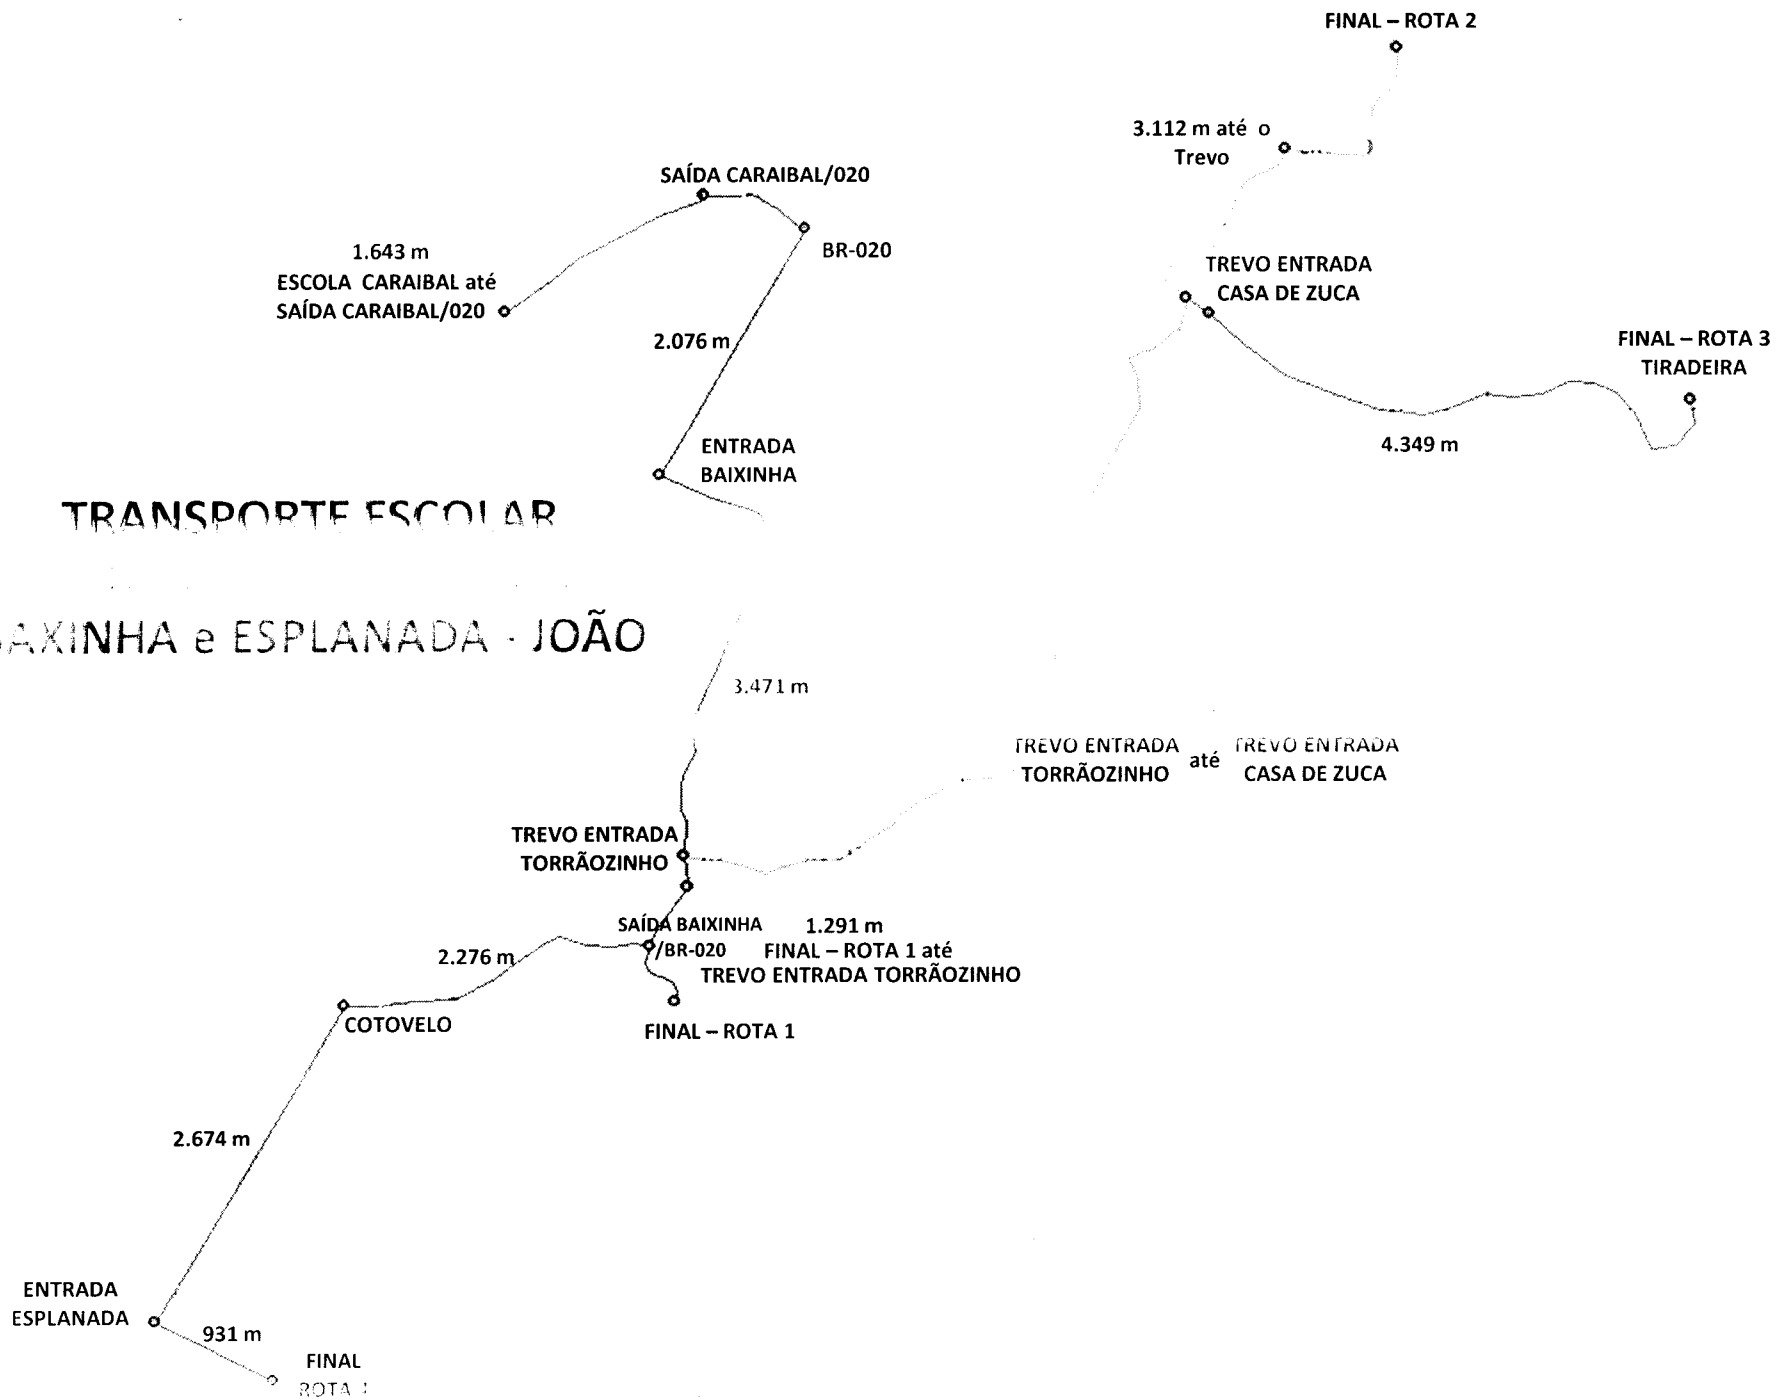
FINAL – ROTA 2

3.112 m até o Trevo

SAÍDA CARAIBAL/020

1.643 m
ESCOLA CARAIBAL até
SAÍDA CARAIBAL/020

BR-020

TREVO ENTRADA
CASA DE ZUCA

FINAL – ROTA 3
TIRADEIRA

2.076 m

4.349 m

ENTRADA
BAIXINHA

TRANSPORTE ESCOLAR

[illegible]AXINHA e ESPLANADA · JOÃO

3.471 m

TREVO ENTRADA
TORRÃOZINHO até TREVO ENTRADA
CASA DE ZUCA

TREVO ENTRADA
TORRÃOZINHO

SAÍDA BAIXINHA
/BR-020

1.291 m
FINAL – ROTA 1 até
TREVO ENTRADA TORRÃOZINHO

2.276 m

COTOVELO

FINAL – ROTA 1

2.674 m

ENTRADA
ESPLANADA

931 m

FINAL
ROTA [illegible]